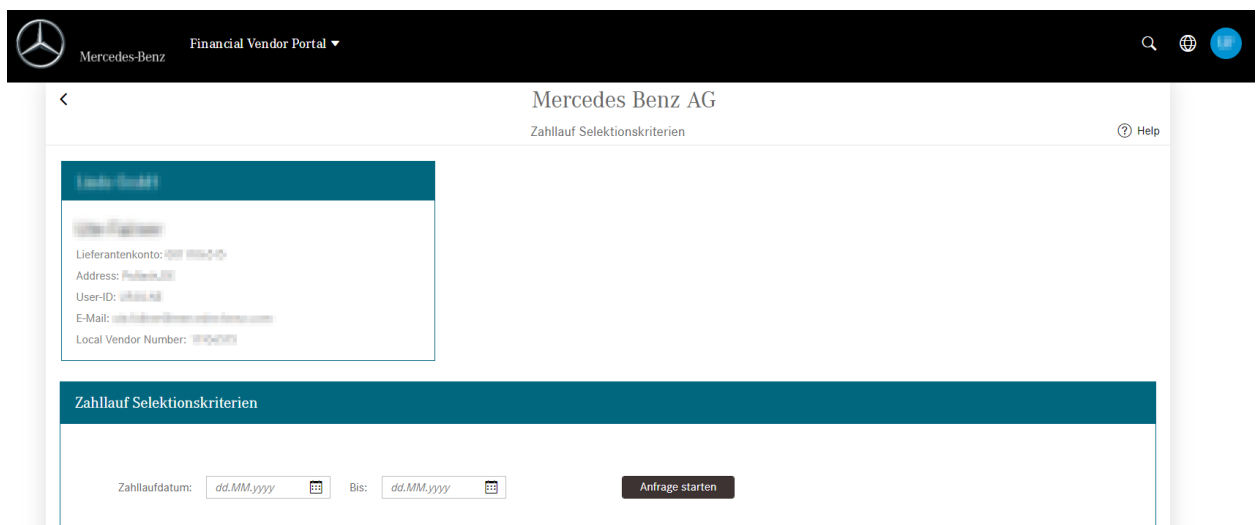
Mercedes-Benz

Financial Vendor Portal ▾

<

Mercedes Benz AG

Zahllauf Selektionskriterien

Help

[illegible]

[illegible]

Lieferantenkonto: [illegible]

Address: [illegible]

User-ID: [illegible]

E-Mail: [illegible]

Local Vendor Number: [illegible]

Zahllauf Selektionskriterien

Zahllaufdatum: dd.MM.yyyy

Bis: dd.MM.yyyy

Anfrage starten